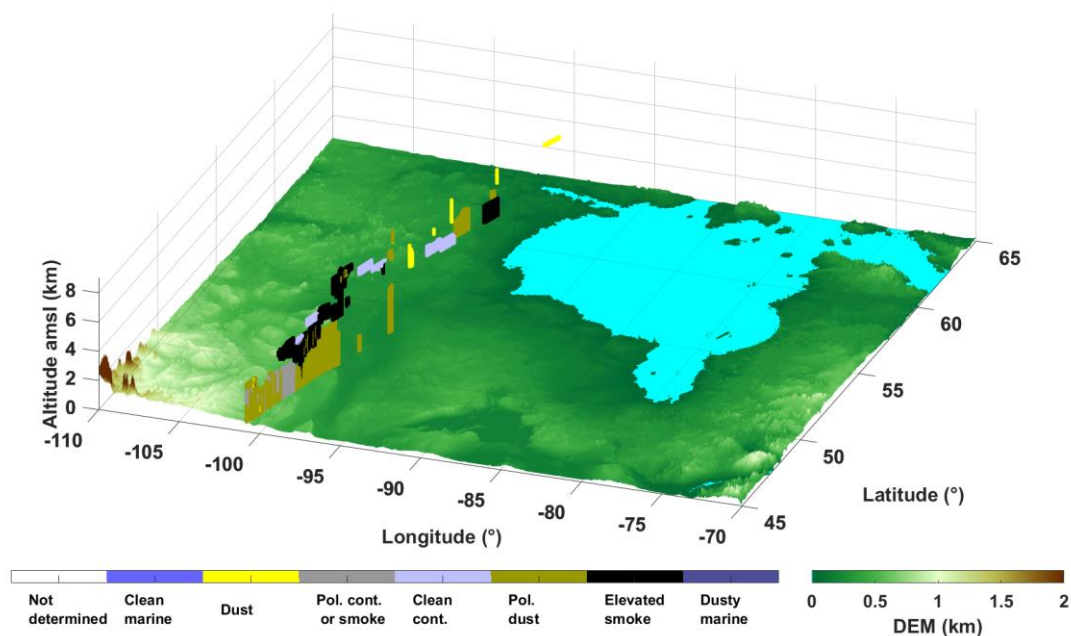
Altitude amsl (km)
8
6
4
2
0
-110
-105
-100
-95
-90
-85
-80
-75
-70
Longitude (°)
45
50
55
60
65
Latitude (°)

Not determined
Clean marine
Dust
Pol. cont. or smoke
Clean cont.
Pol. dust
Elevated smoke
Dusty marine

0
0.5
1
1.5
2
DEM (km)